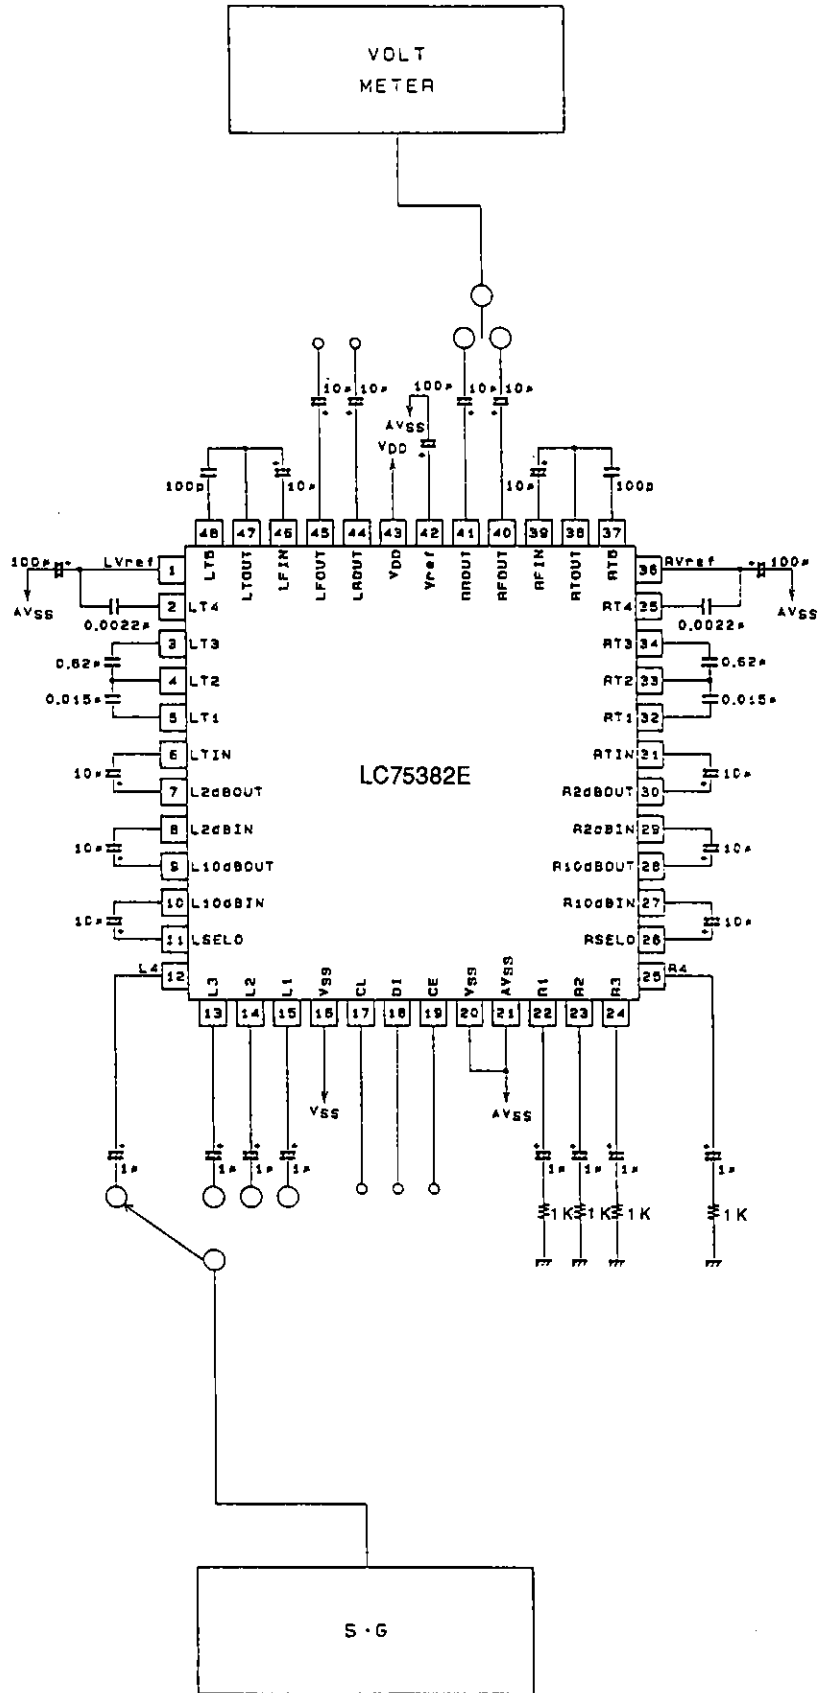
VOLT
METER

10µ 10µ 100µ AVSS VDD 10µ 10µ

100p 10µ 10µ 100p

48 LT5
47 LTOUT
46 LFIN
45 LFOUT
44 LROUT
43 VDD
42 Vref
41 RROUT
40 RFOUT
39 RFIN
38 RTOUT
37 RT5

100µ AVSS 1 LVref
0.0022µ 2 LT4
0.62µ 3 LT3
4 LT2
0.015µ 5 LT1
6 LTIN
10µ 7 L2dBOUT
8 L2dBIN
10µ 9 L10dBOUT
10 L10dBIN
10µ 11 LSELO
L4 12

RVref 36 100µ AVSS
RT4 35 0.0022µ
RT3 34 0.62µ
RT2 33
RT1 32 0.015µ
RTIN 31
R2dBOUT 30 10µ
R2dBIN 29
R10dBOUT 28 10µ
R10dBIN 27
RSELO 26 10µ
25 R4

LC75382E

13 L3
14 L2
15 L1
16 VSS
17 CL
18 DI
19 CE
20 VSS
21 AVSS
22 R1
23 R2
24 R3

VSS AVSS

1µ 1µ 1µ 1µ 1µ 1µ 1µ 1µ

1K 1K 1K 1K

S·G